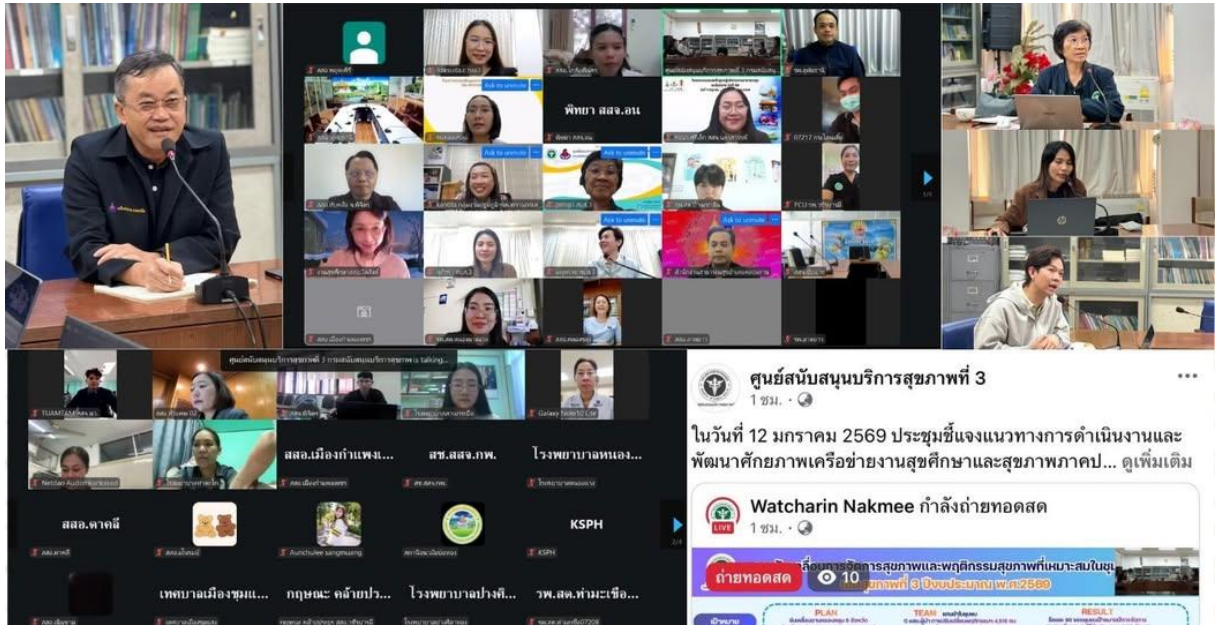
พัทยา สสจ.อน

Ask to unmute

ศูนย์สนับสนุนบริการสุขภาพที่ 3 การสนับสนุนบริการสุขภาพ is talking...

TUAMTAM

Galaxy Note10 Lite

Netdao Audomkarn

สสอ.เมืองกำแพง...

สช.สสจ.กพ.

โรงพยาบาลหนอง...

สสอ.ตาคลี

Aunchalee sangmuang

KSPH

เทศบาลเมืองชุมแ...

กฤษณะ คล้ายปร...

โรงพยาบาลปางศิ...

รพ.สต.ท่ามะเขือ...

ศูนย์สนับสนุนบริการสุขภาพที่ 3
1 ชม. ·

ในวันที่ 12 มกราคม 2569 ประชุมชี้แจงแนวทางการดำเนินงานและพัฒนาศักยภาพเครือข่ายงานสุขศึกษาและสุขภาพภาคป... ดูเพิ่มเติม

Watcharin Nakmee กำลังถ่ายทอดสด
1 ชม. ·

LIVE

ถ่ายทอดสด 10

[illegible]เคลื่อนการจัดการสุขภาพและพฤติกรรมสุขภาพที่เหมาะสมในชุ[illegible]
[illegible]ภาพที่ 3 ปีงบประมาณ พ.ศ.2569

PLAN
TEAM
RESULT